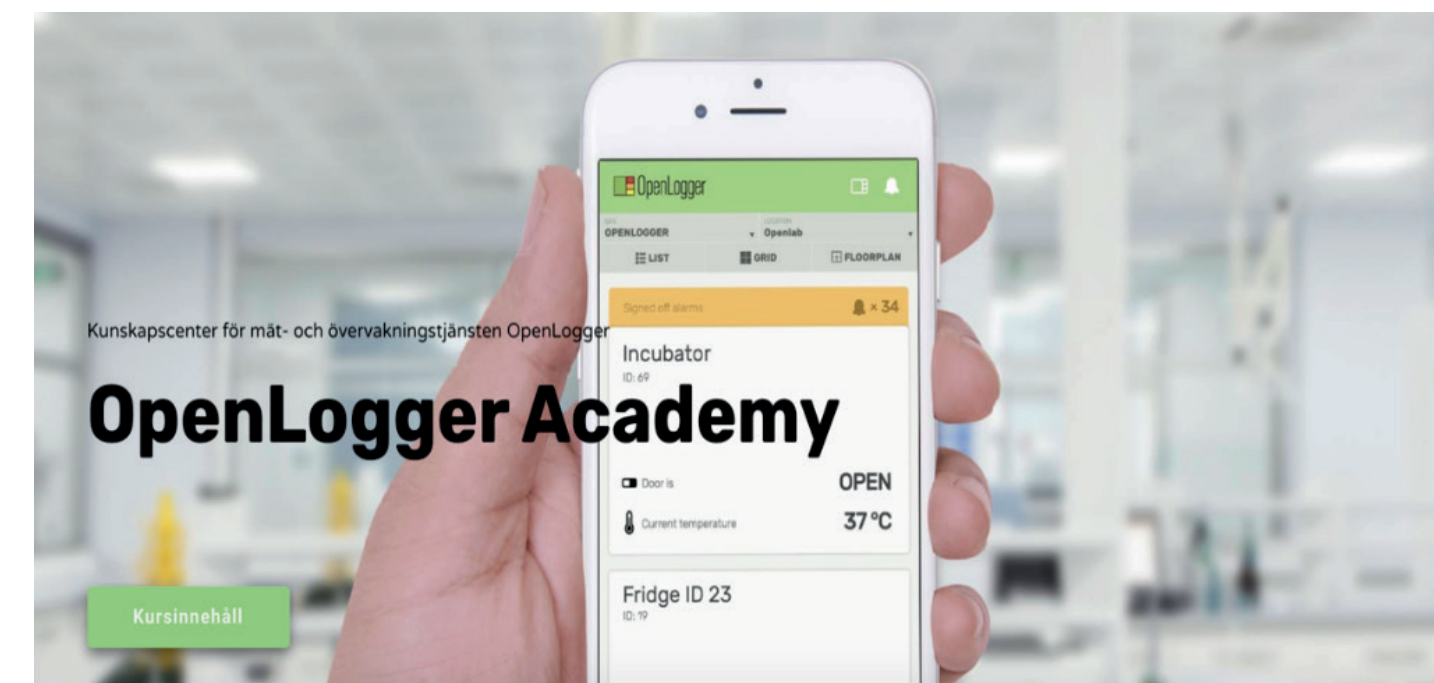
OpenLogger

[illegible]
OPENLOGGER

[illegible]
Openlab

LIST GRID FLOORPLAN

Signed off alarms × 34

Kunskapscenter för mät- och övervakningstjänsten OpenLogger

Incubator
ID: 69

OpenLogger Academy

Door is OPEN

Current temperature 37 °C

Fridge ID 23
ID: 19

Kursinnehåll